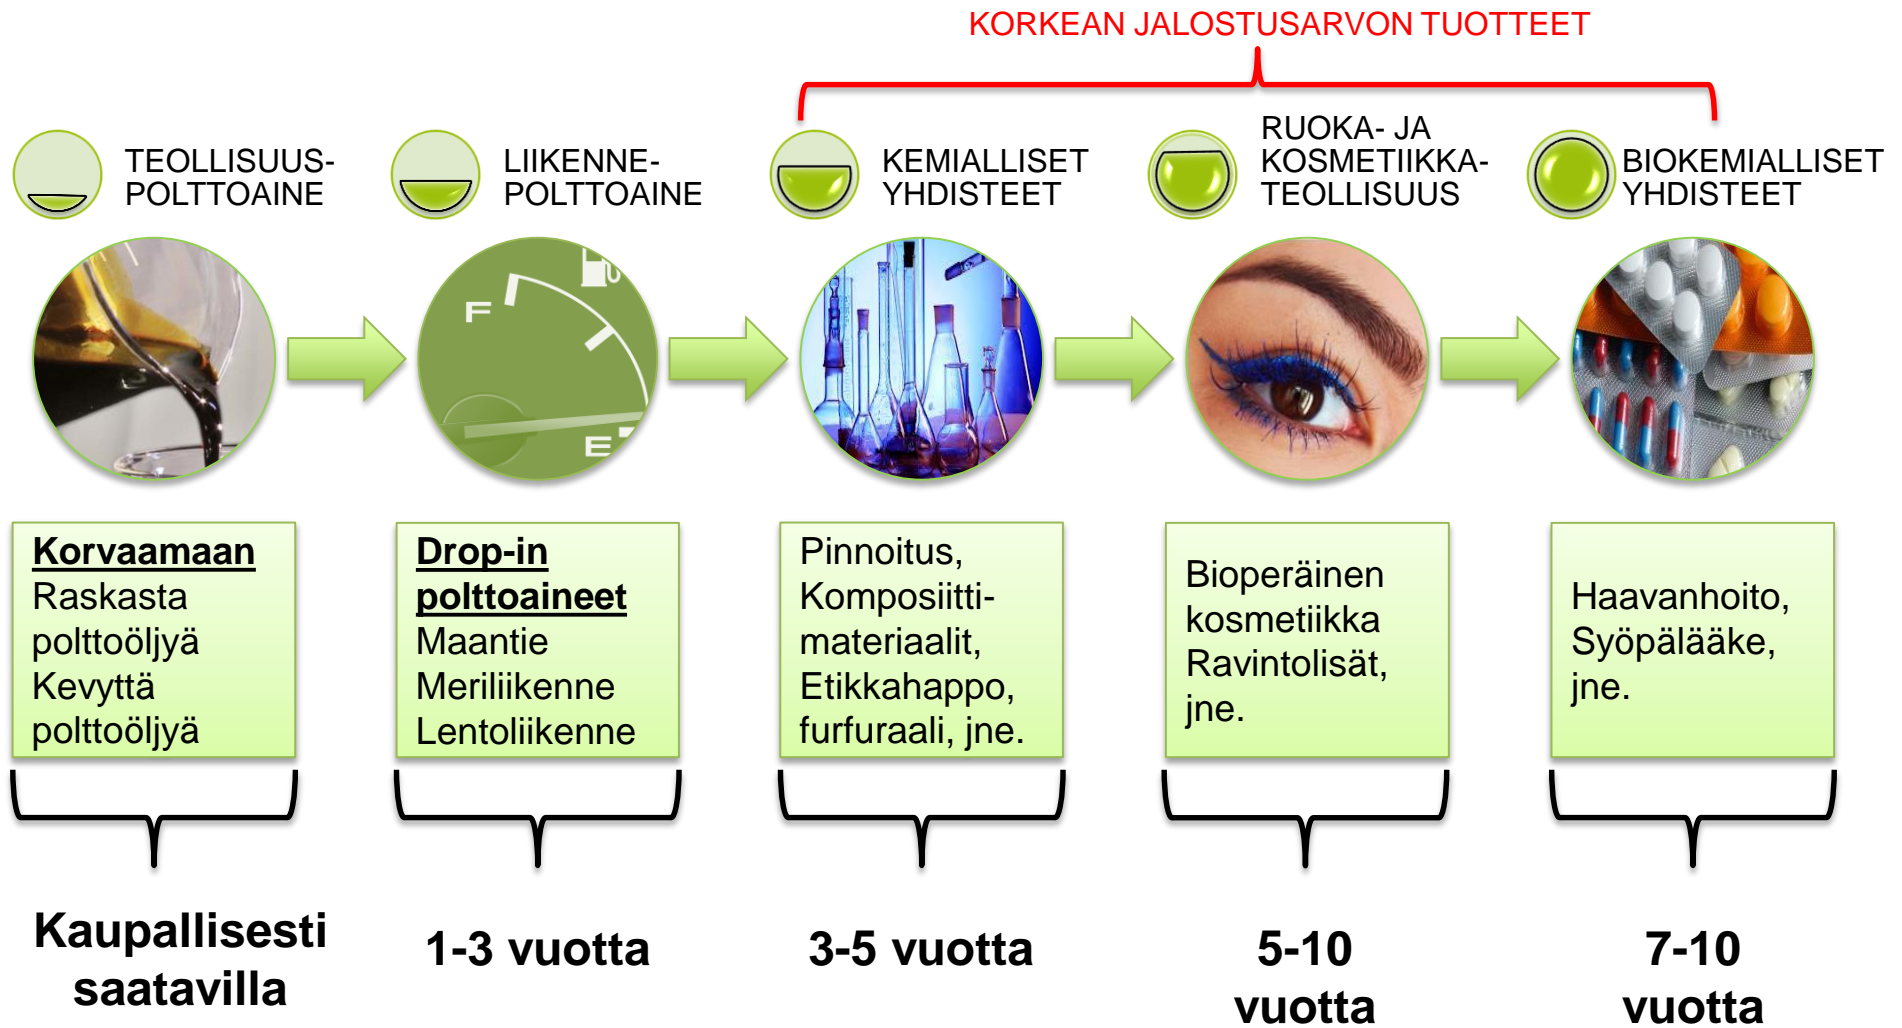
KORKEAN JALOSTUSARVON TUOTTEET

TEOLLISUUS-POLTTOAINE

LIIKENNE-POLTTOAINE

KEMIALLISET YHDISTEET

RUOKA- JA KOSMETIIKKA-TEOLLISUUS

BIOKEMIALLISET YHDISTEET

F

E

**Korvaamaan**
Raskasta polttoöljyä
Kevyttä polttoöljyä

**Drop-in polttoaineet**
Maantie
Meriliikenne
Lentoliikenne

Pinnoitus, Komposiitti-materiaalit, Etikkahappo, furfuraali, jne.

Bioperäinen kosmetiikka
Ravintolisät, jne.

Haavanhoito, Syöpälääke, jne.

Kaupallisesti saatavilla

1-3 vuotta

3-5 vuotta

5-10 vuotta

7-10 vuotta